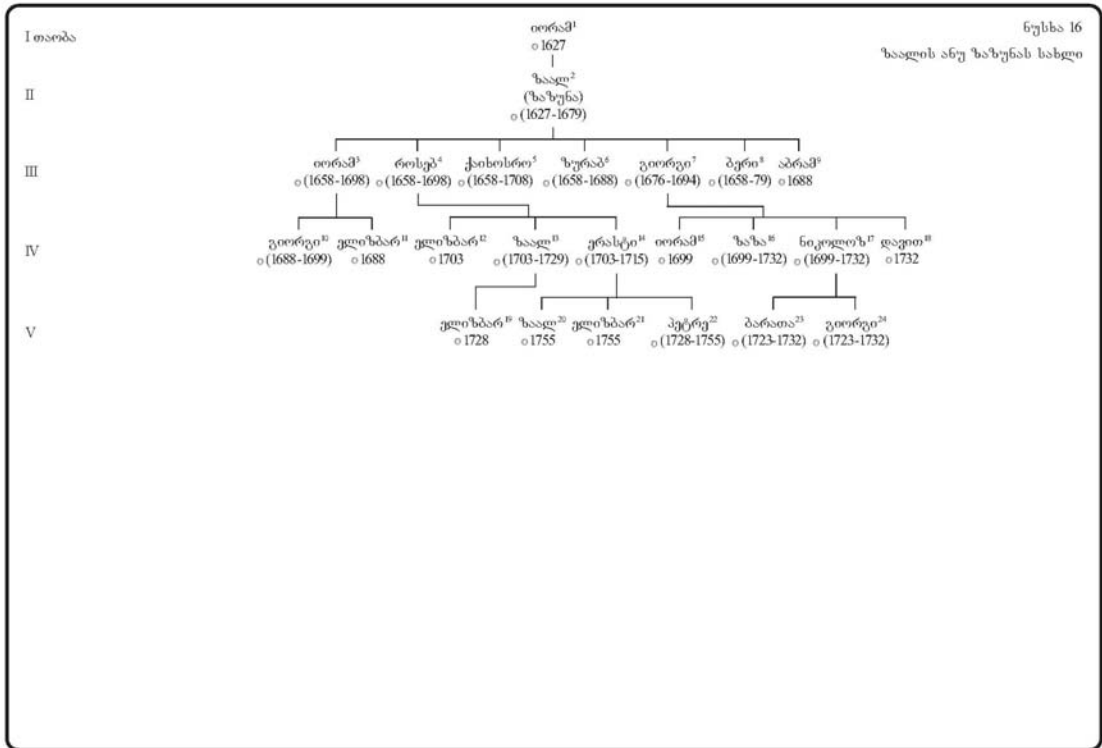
I თაობა

ნუსხა 16
ზაალის ანუ ზაზუნას სახლი

იორამ$^1$
○ 1627

II

ზაალ$^2$
(ზაზუნა)
○ (1627-1679)

III

იორამ$^3$ ○ (1658-1698)
როსებ$^4$ ○ (1658-1698)
ქაიხოსრო$^5$ ○ (1658-1708)
ზურაბ$^6$ ○ (1658-1688)
გიორგი$^7$ ○ (1676-1694)
ბერი$^8$ ○ (1658-79)
აბრამ$^9$ ○ 1688

IV

გიორგი$^{10}$ ○ (1688-1699)
ელიზბარ$^{11}$ ○ 1688
ელიზბარ$^{12}$ ○ 1703
ზაალ$^{13}$ ○ (1703-1729)
ერასტი$^{14}$ ○ (1703-1715)
იორამ$^{15}$ ○ 1699
ზაზა$^{16}$ ○ (1699-1732)
ნიკოლოზ$^{17}$ ○ (1699-1732)
დავით$^{18}$ ○ 1732

V

ელიზბარ$^{19}$ ○ 1728
ზაალ$^{20}$ ○ 1755
ელიზბარ$^{21}$ ○ 1755
პეტრე$^{22}$ ○ (1728-1755)
ბარათა$^{23}$ ○ (1723-1732)
გიორგი$^{24}$ ○ (1723-1732)